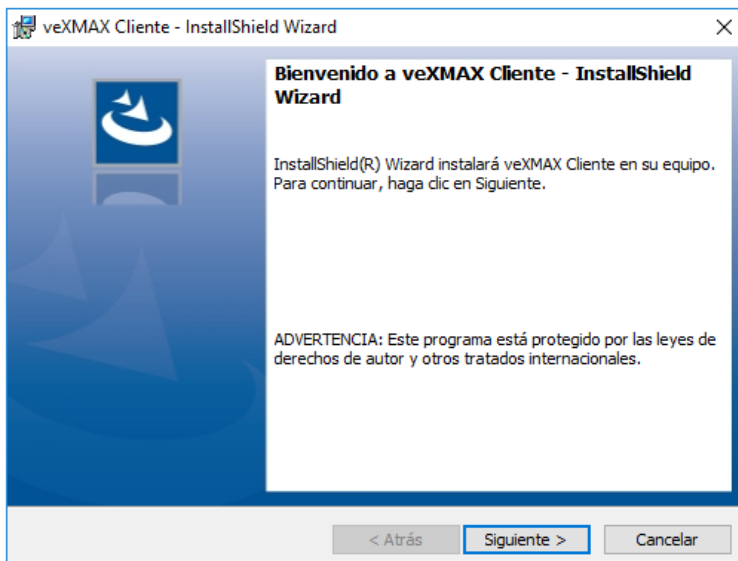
veXMAX Cliente - InstallShield Wizard

Bienvenido a veXMAX Cliente - InstallShield Wizard

InstallShield(R) Wizard instalará veXMAX Cliente en su equipo. Para continuar, haga clic en Siguiente.

ADVERTENCIA: Este programa está protegido por las leyes de derechos de autor y otros tratados internacionales.

< Atrás
Siguiente >
Cancelar